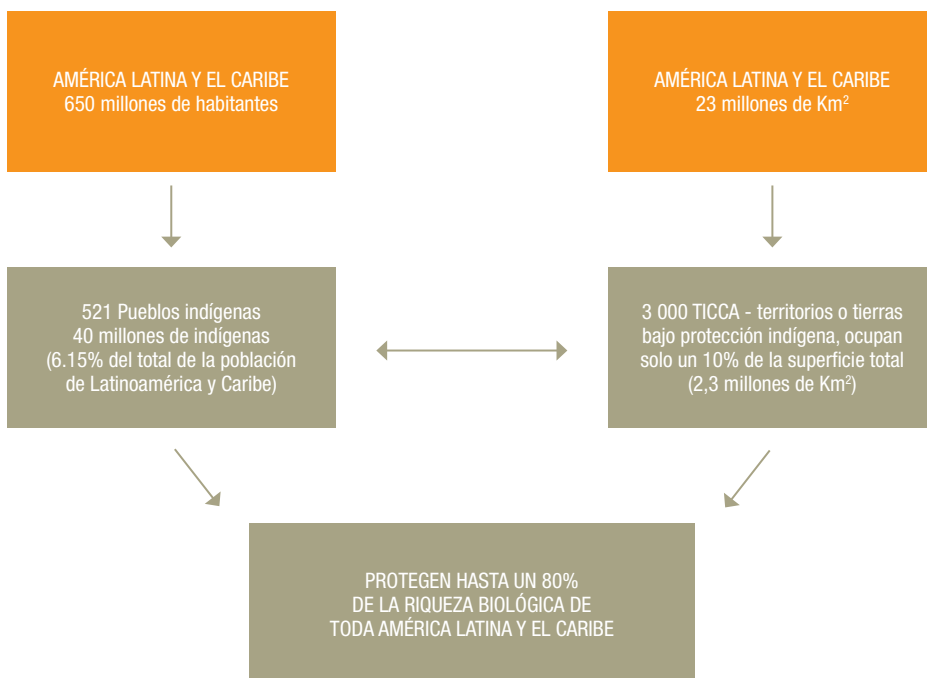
AMÉRICA LATINA Y EL CARIBE
650 millones de habitantes

AMÉRICA LATINA Y EL CARIBE
23 millones de Km$^2$

521 Pueblos indígenas
40 millones de indígenas
(6.15% del total de la población de Latinoamérica y Caribe)

3 000 TICCA - territorios o tierras bajo protección indígena, ocupan solo un 10% de la superficie total (2,3 millones de Km$^2$)

PROTEGEN HASTA UN 80%
DE LA RIQUEZA BIOLÓGICA DE
TODA AMÉRICA LATINA Y EL CARIBE